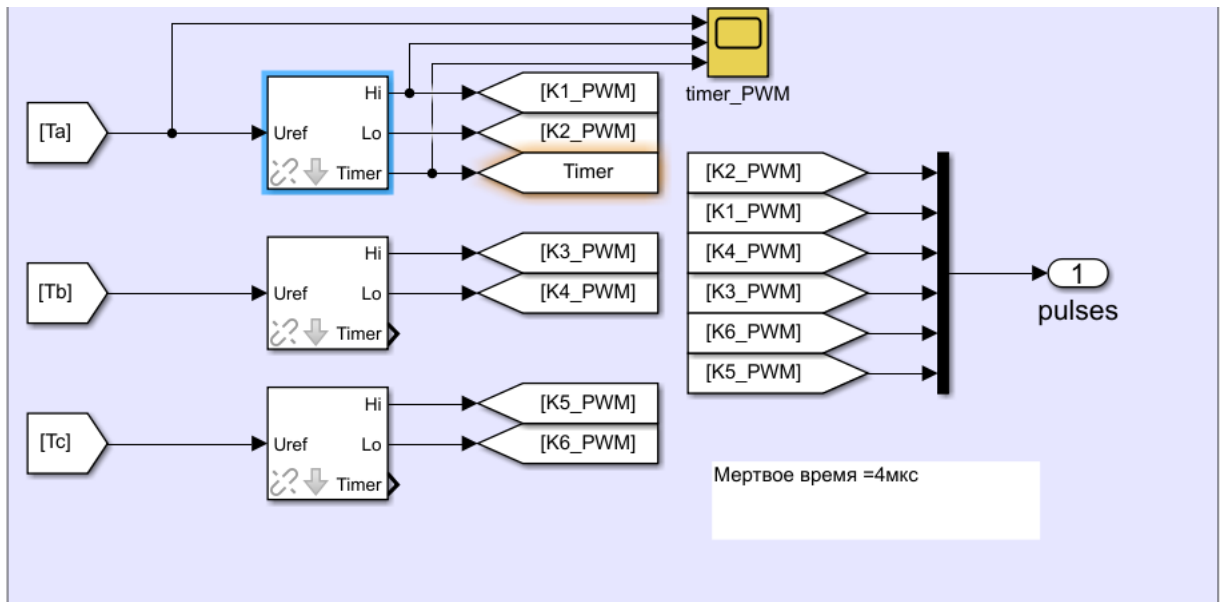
timer_PWM

[Ta]

Uref
Hi
Lo
Timer

[K1_PWM]
[K2_PWM]
Timer

[Tb]

Uref
Hi
Lo
Timer

[K3_PWM]
[K4_PWM]

[Tc]

Uref
Hi
Lo
Timer

[K5_PWM]
[K6_PWM]

[K2_PWM]
[K1_PWM]
[K4_PWM]
[K3_PWM]
[K6_PWM]
[K5_PWM]

1
pulses

Мертвое время =4мкс